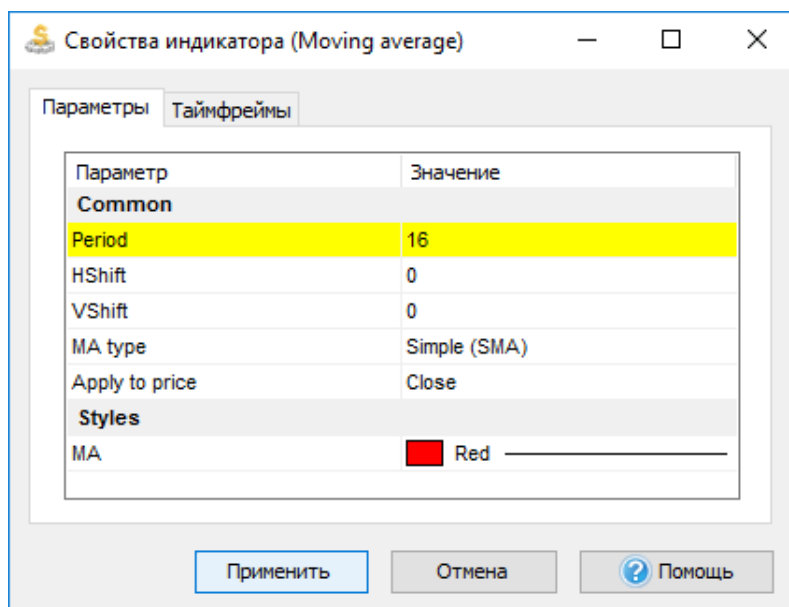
Свойства индикатора (Moving average)

Параметры | Таймфреймы

| Параметр | Значение |
|---|---|
| **Common** | |
| Period | 16 |
| HShift | 0 |
| VShift | 0 |
| MA type | Simple (SMA) |
| Apply to price | Close |
| **Styles** | |
| MA | Red |

Применить | Отмена | Помощь